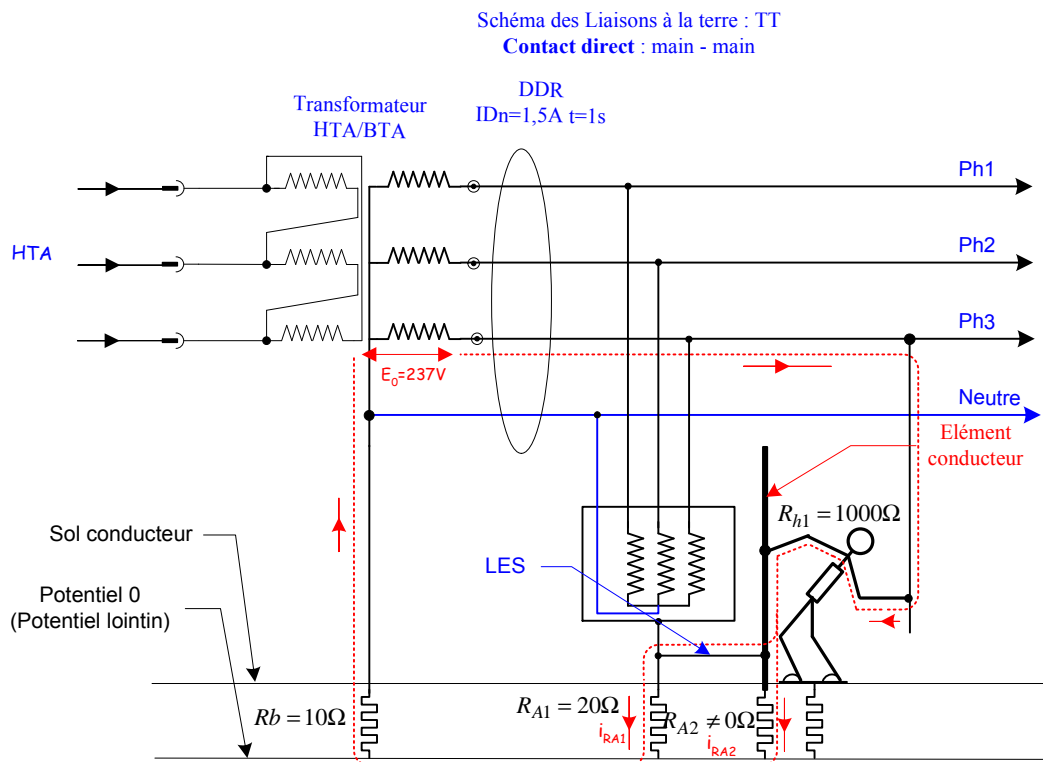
Schéma des Liaisons à la terre : TT
**Contact direct** : main - main

Transformateur HTA/BTA

DDR
IDn=1,5A t=1s

HTA

Ph1

Ph2

Ph3

$E_0$=237V

Neutre

Elément conducteur

$R_{h1} = 1000\Omega$

Sol conducteur

LES

Potentiel 0
(Potentiel lointin)

$Rb = 10\Omega$

$R_{A1} = 20\Omega$

$i_{RA1}$

$R_{A2} \neq 0\Omega$

$i_{RA2}$